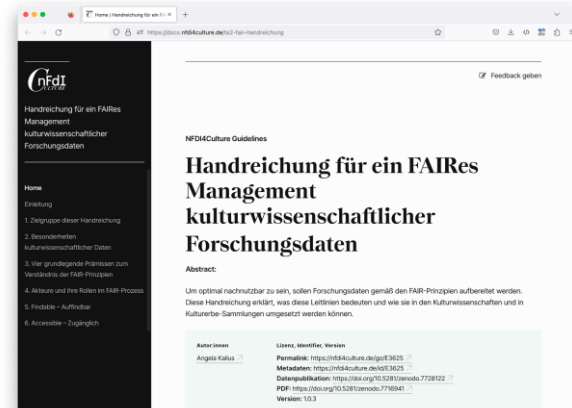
Home | Handreichung für ein FA ×

https://docs.nfdi4culture.de/ts2-fair-handreichung

NFDI CULTURE

Handreichung für ein FAIRes Management kulturwissenschaftlicher Forschungsdaten

Home

Einleitung

1. Zielgruppe dieser Handreichung

2. Besonderheiten kulturwissenschaftlicher Daten

3. Vier grundlegende Prämissen zum Verständnis der FAIR-Prinzipien

4. Akteure und ihre Rollen im FAIR-Prozess

5. Findable – Auffindbar

6. Accessible – Zugänglich

Feedback geben

NFDI4Culture Guidelines

Handreichung für ein FAIRes Management kulturwissenschaftlicher Forschungsdaten

Abstract:

Um optimal nachnutzbar zu sein, sollen Forschungsdaten gemäß den FAIR-Prinzipien aufbereitet werden. Diese Handreichung erklärt, was diese Leitlinien bedeuten und wie sie in den Kulturwissenschaften und in Kulturerbe-Sammlungen umgesetzt werden können.

Autor:innen

Angela Kailus

Lizenz, Identifier, Version

Permalink: https://nfdi4culture.de/go/E3625

Metadaten: https://nfdi4culture.de/id/E3625

Datenpublikation: https://doi.org/10.5281/zenodo.7728122

PDF: https://doi.org/10.5281/zenodo.7716941

Version: 1.0.3